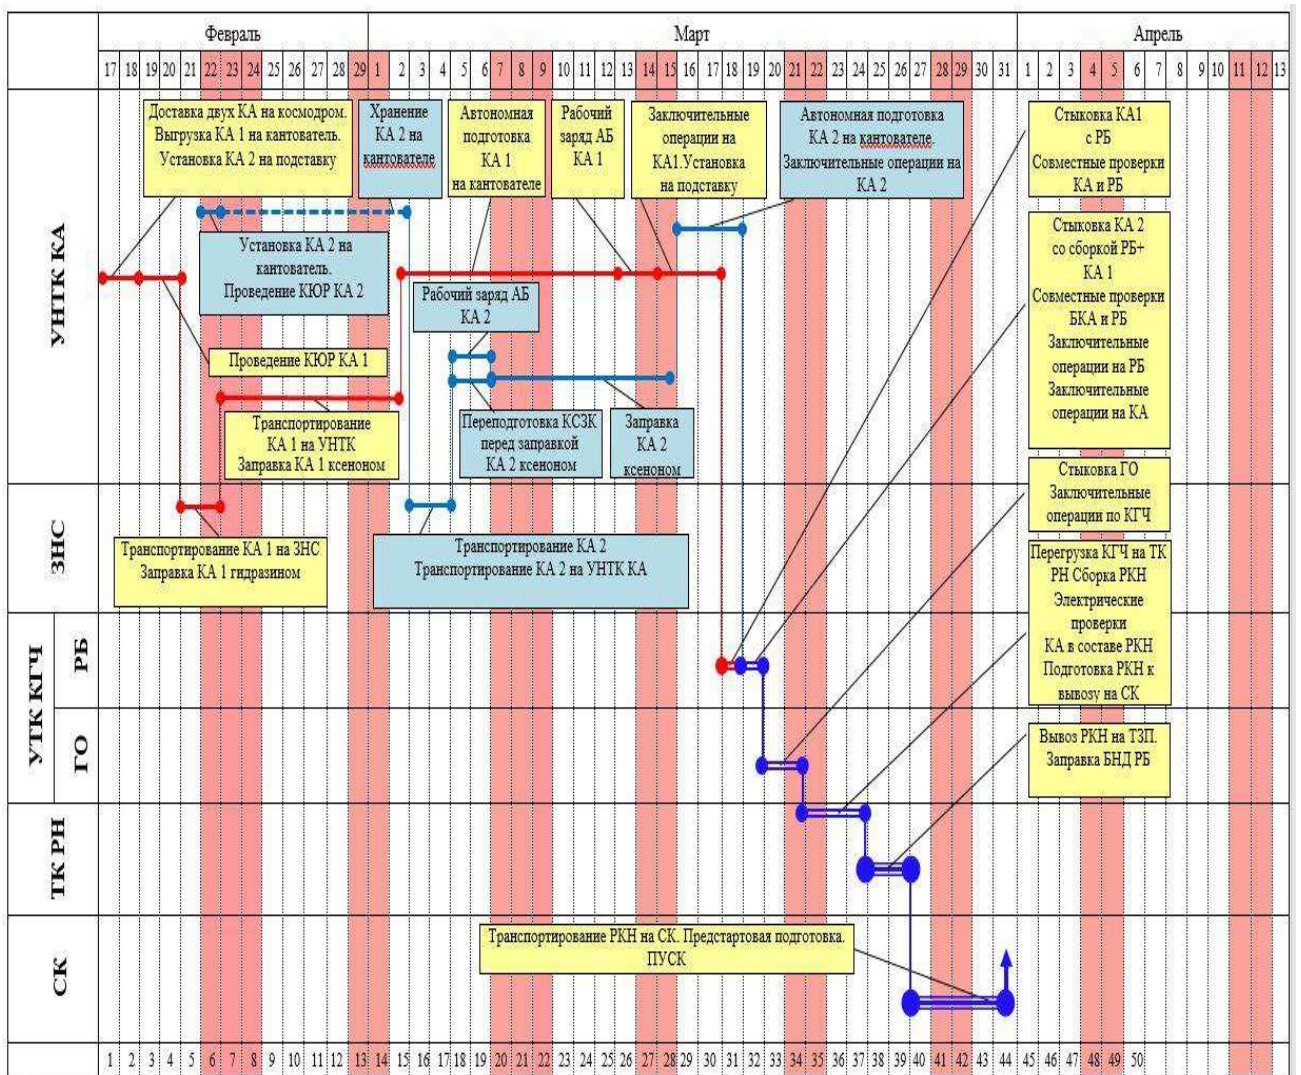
| | Февраль | Март | Апрель |
|---|---|---|---|
| | 17 18 19 20 21 22 23 24 25 26 27 28 29 | 1 2 3 4 5 6 7 8 9 10 11 12 13 14 15 16 17 18 19 20 21 22 23 24 25 26 27 28 29 30 31 | 1 2 3 4 5 6 7 8 9 10 11 12 13 |

УНТК КА

Доставка двух КА на космодром. Выгрузка КА 1 на кантователь. Установка КА 2 на подставку

Хранение КА 2 на кантователе

Автономная подготовка КА 1 на кантователе

Рабочий заряд АБ КА 1

Заключительные операции на КА1.Установка на подставку

Автономная подготовка КА 2 на кантователе. Заключительные операции на КА 2

Стыковка КА1 с РБ Совместные проверки КА и РБ

Установка КА 2 на кантователь. Проведение КЮР КА 2

Рабочий заряд АБ КА 2

Стыковка КА 2 со сборкой РБ+ КА 1 Совместные проверки БКА и РБ Заключительные операции на РБ Заключительные операции на КА

Проведение КЮР КА 1

Транспортирование КА 1 на УНТК Заправка КА 1 ксеноном

Переподготовка КСЗК перед заправкой КА 2 ксеноном

Заправка КА 2 ксеноном

ЗНС

Стыковка ГО Заключительные операции по КГЧ

Транспортирование КА 1 на ЗНС Заправка КА 1 гидразином

Транспортирование КА 2 Транспортирование КА 2 на УНТК КА

Перегрузка КГЧ на ТК РН Сборка РКН Электрические проверки КА в составе РКН Подготовка РКН к вывозу на СК

УТК КГЧ

РБ

ГО

Вывоз РКН на ТЗП. Заправка БНД РБ

ТК РН

СК

Транспортирование РКН на СК. Предстартовая подготовка. ПУСК

1 2 3 4 5 6 7 8 9 10 11 12 13 14 15 16 17 18 19 20 21 22 23 24 25 26 27 28 29 30 31 32 33 34 35 36 37 38 39 40 41 42 43 44 45 46 47 48 49 50